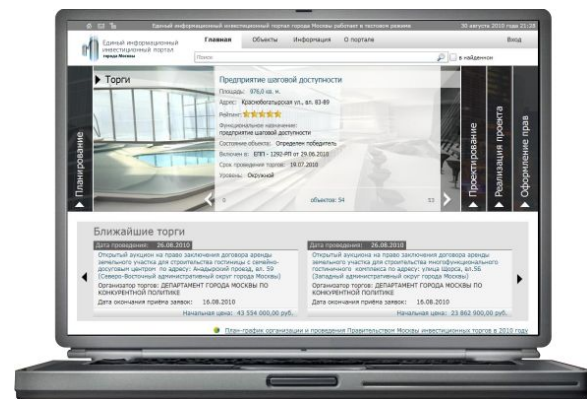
Единый информационный инвестиционный портал города Москвы работает в тестовом режиме

30 августа 2010 года 21:28

Единый информационный инвестиционный портал города Москвы

Главная Объекты Информация О портале

Вход

Поиск

в найденном

Торги

Предприятие шаговой доступности

Площадь: 876,0 кв. м.

Адрес: Красностуденческая ул., вл. 83-89

Рейтинг: ★★★★★

Функциональное назначение: предприятие шаговой доступности

Состояние объекта: Определен победитель

Включен в: ЕПП - 1292-ПП от 29.06.2010

Срок проведения торгов: 19.07.2010

Уровень: Окружной

объектов: 54

Планирование

Проектирование

Реализация проекта

Оформление прав

Ближайшие торги

Дата проведения: 26.08.2010

Открытый аукцион на право заключения договора аренды земельного участка для строительства гостиницы с семейно-досуговым центром по адресу: Андырский проезд, вл. 59 (Северо-Восточный административный округ города Москвы)

Организатор торгов: ДЕПАРТАМЕНТ ГОРОДА МОСКВЫ ПО КОНКУРЕНТНОЙ ПОЛИТИКЕ

Дата окончания приёма заявок: 16.08.2010

Начальная цена: 43 554 000,00 руб.

Дата проведения: 26.08.2010

Открытый аукцион на право заключения договора аренды земельного участка для строительства многофункционального гостиничного комплекса по адресу: улица Щорса, вл.56 (Западный административный округ города Москвы)

Организатор торгов: ДЕПАРТАМЕНТ ГОРОДА МОСКВЫ ПО КОНКУРЕНТНОЙ ПОЛИТИКЕ

Дата окончания приёма заявок: 16.08.2010

Начальная цена: 23 862 900,00 руб.

План-график организации и проведения Правительством Москвы инвестиционных торгов в 2010 году